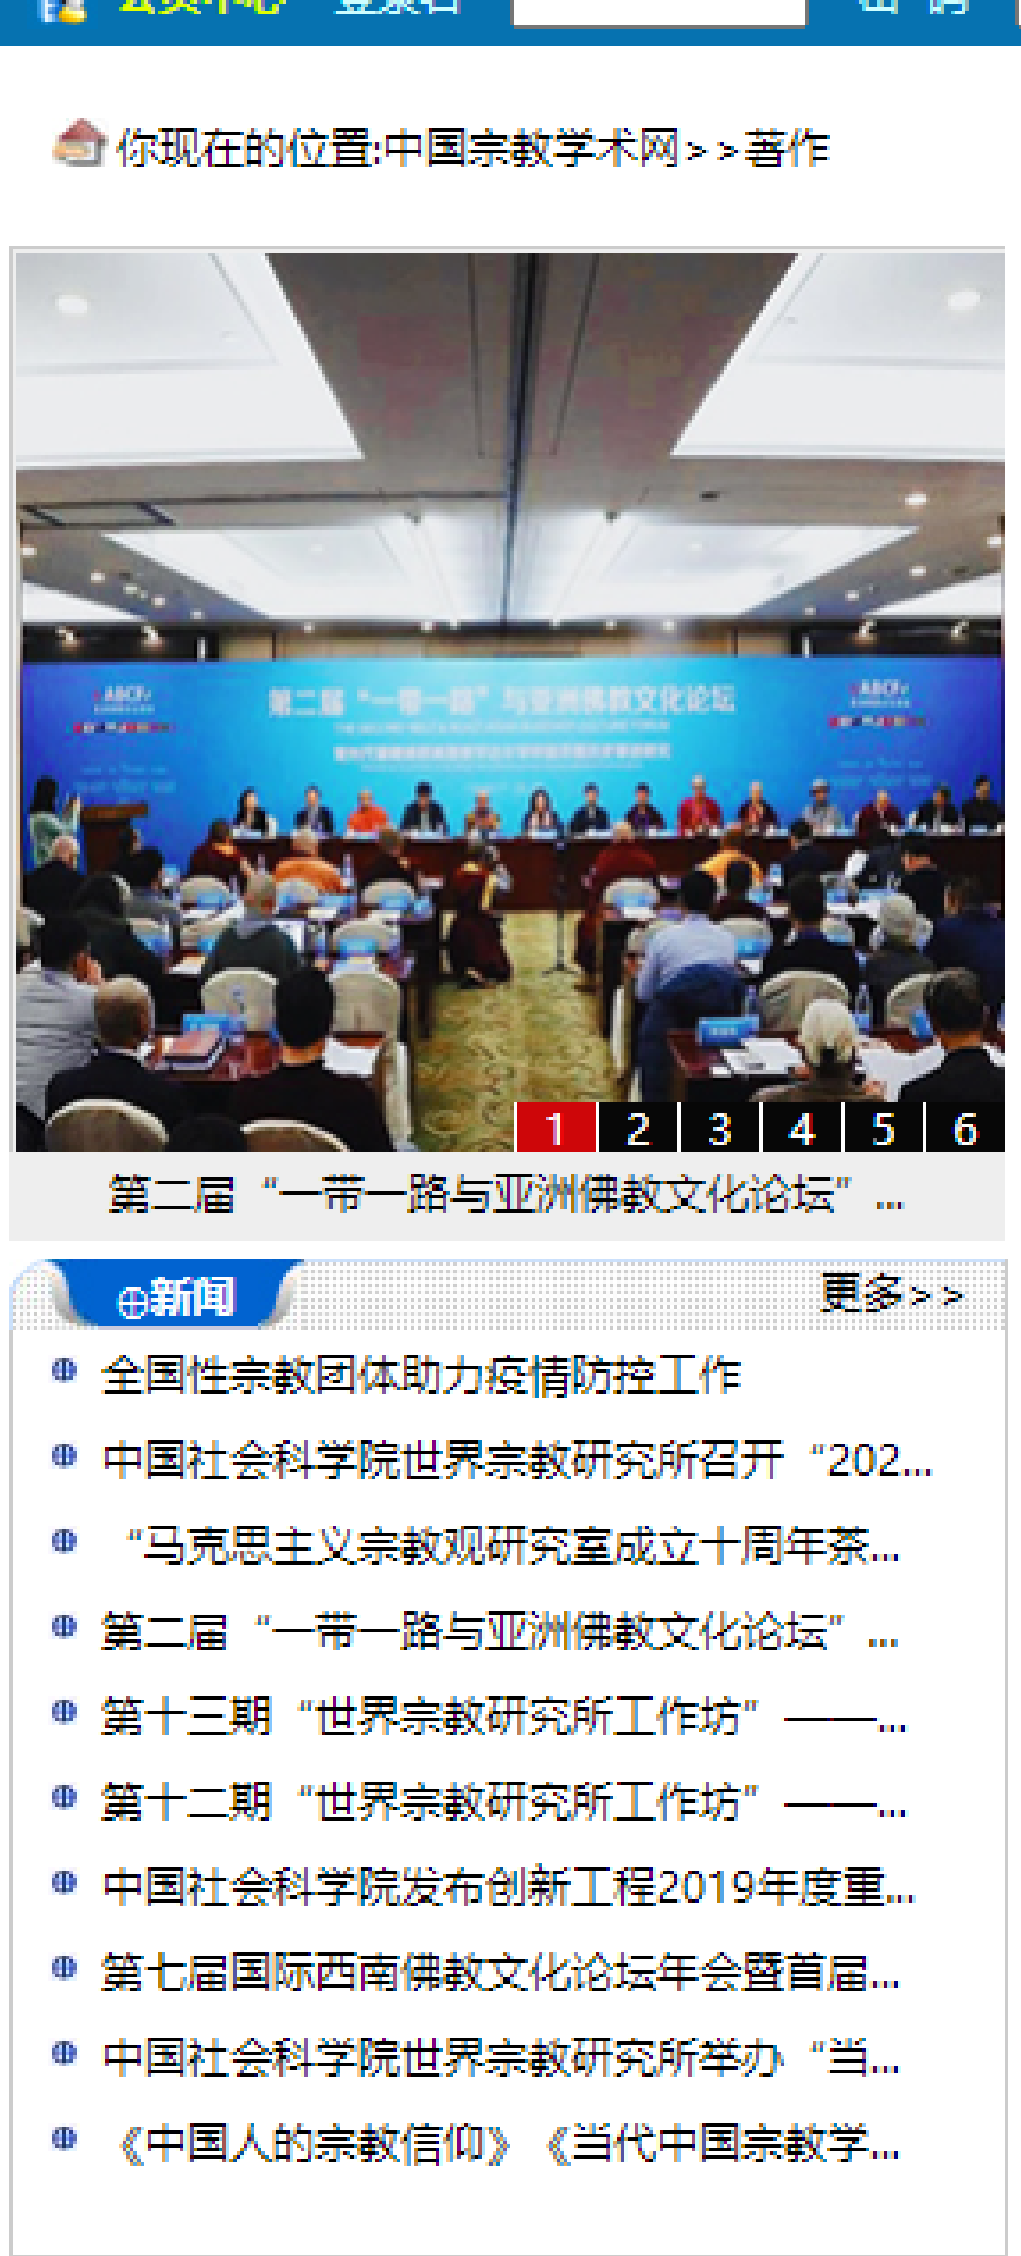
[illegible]

你现在的位置:中国宗教学术网>>著作

1 2 3 4 5 6

第二届“一带一路与亚洲佛教文化论坛”...

新闻

更多>>

全国性宗教团体助力疫情防控工作

中国社会科学院世界宗教研究所召开“202...

“马克思主义宗教观研究室成立十周年茶...

第二届“一带一路与亚洲佛教文化论坛”...

第十三期“世界宗教研究所工作坊”——...

第十二期“世界宗教研究所工作坊”——...

中国社会科学院发布创新工程2019年度重...

第七届国际西南佛教文化论坛年会暨首届...

中国社会科学院世界宗教研究所举办“当...

《中国人的宗教信仰》《当代中国宗教学...